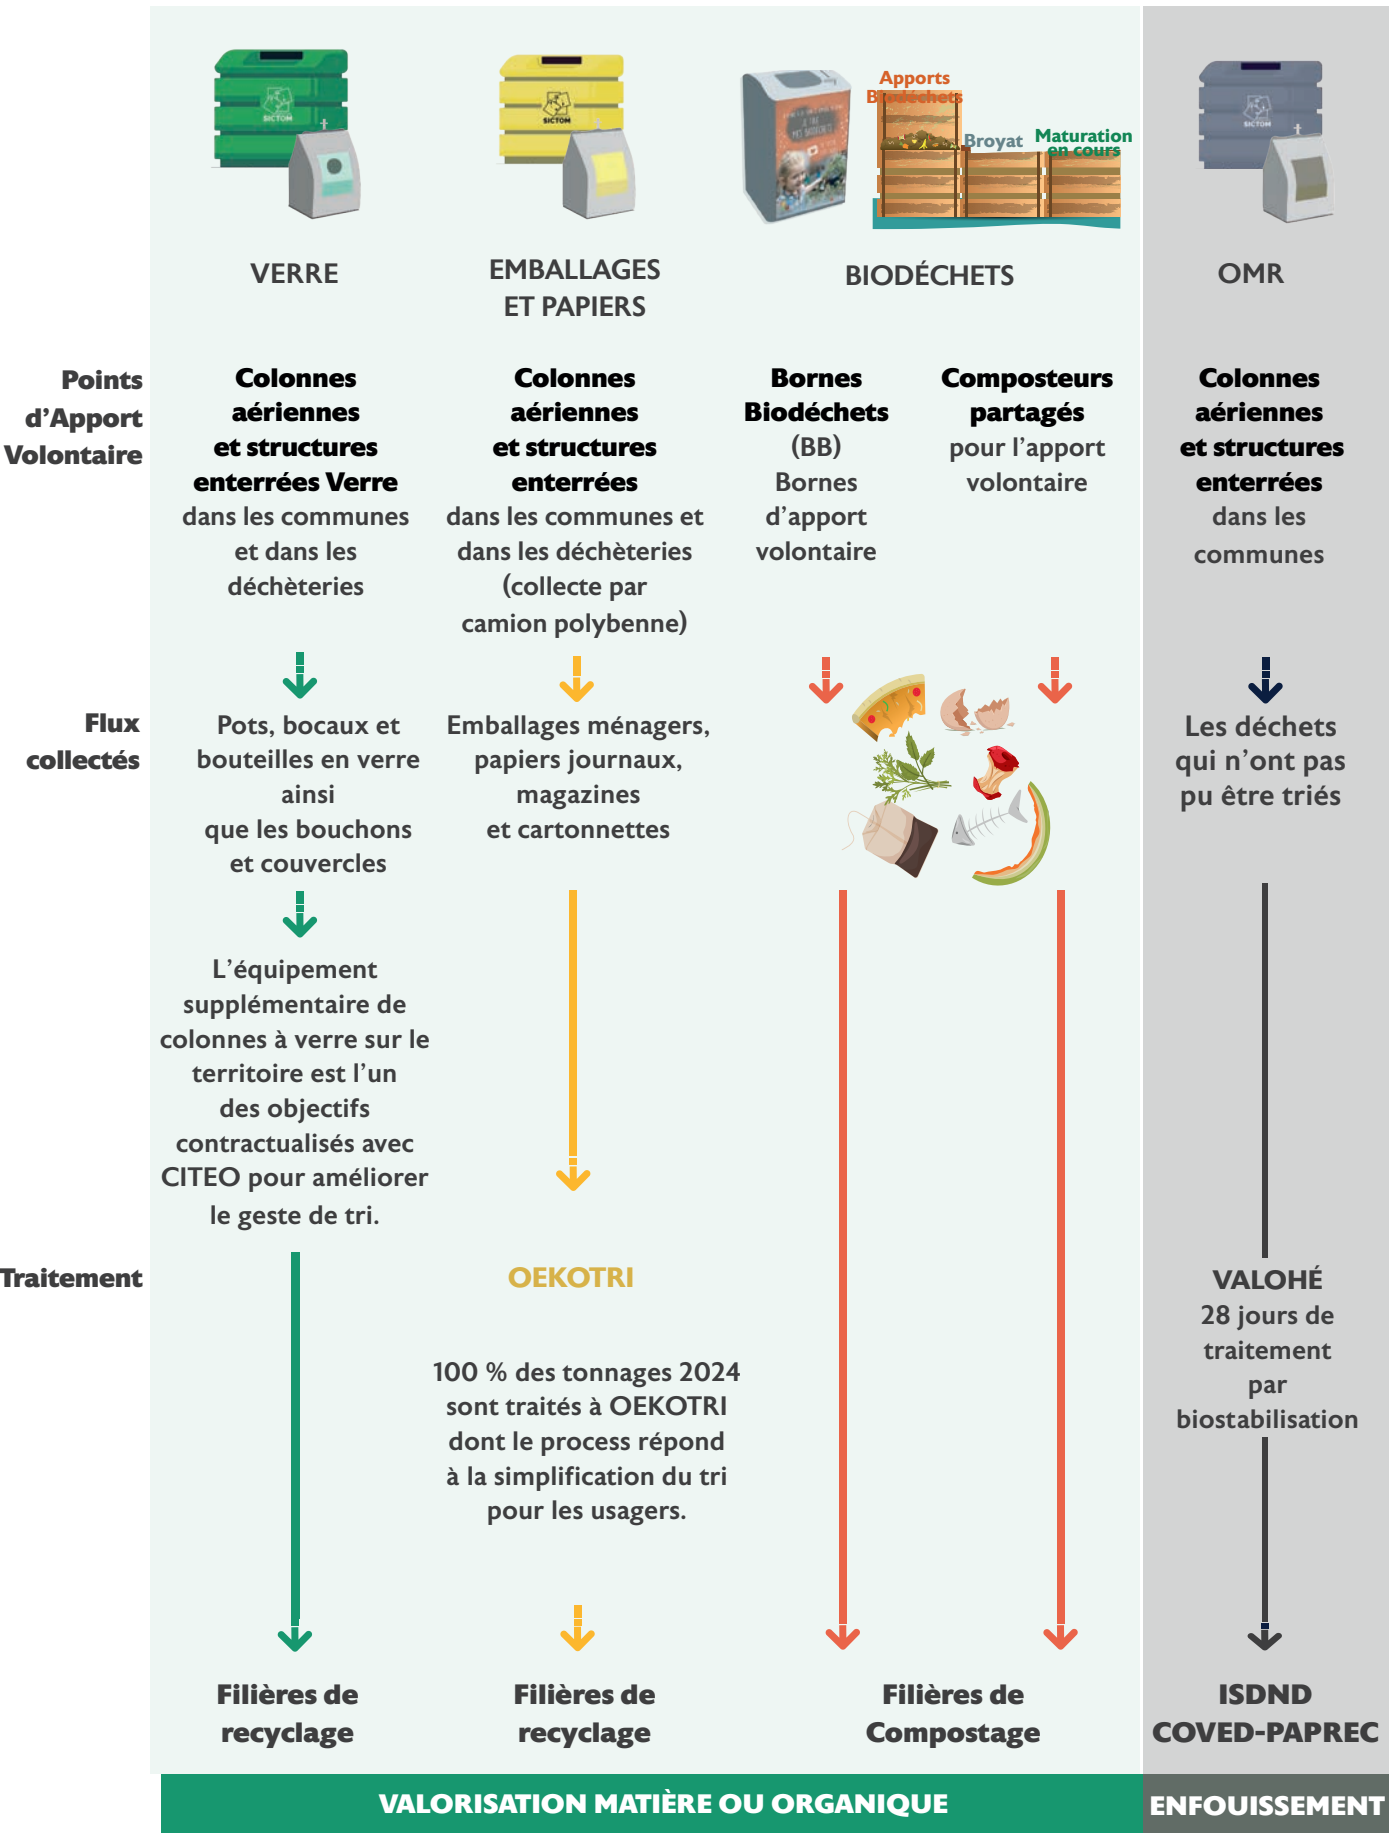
SICTOM

SICTOM

Apports Biodéchets

Broyat

Maturation en cours

SICTOM

VERRE

EMBALLAGES ET PAPIERS

BIODÉCHETS

OMR

Points d'Apport Volontaire

Colonnes aériennes et structures enterrées Verre dans les communes et dans les déchèteries

Colonnes aériennes et structures enterrées dans les communes et dans les déchèteries (collecte par camion polybenne)

Bornes Biodéchets (BB) Bornes d'apport volontaire

Composteurs partagés pour l'apport volontaire

Colonnes aériennes et structures enterrées dans les communes

Flux collectés

Pots, bocaux et bouteilles en verre ainsi que les bouchons et couvercles

Emballages ménagers, papiers journaux, magazines et cartonnettes

Les déchets qui n'ont pas pu être triés

L'équipement supplémentaire de colonnes à verre sur le territoire est l'un des objectifs contractualisés avec CITEO pour améliorer le geste de tri.

Traitement

OEKOTRI

100 % des tonnages 2024 sont traités à OEKOTRI dont le process répond à la simplification du tri pour les usagers.

VALOHÉ
28 jours de traitement par biostabilisation

Filières de recyclage

Filières de recyclage

Filières de Compostage

ISDND COVED-PAPREC

VALORISATION MATIÈRE OU ORGANIQUE

ENFOUISSEMENT